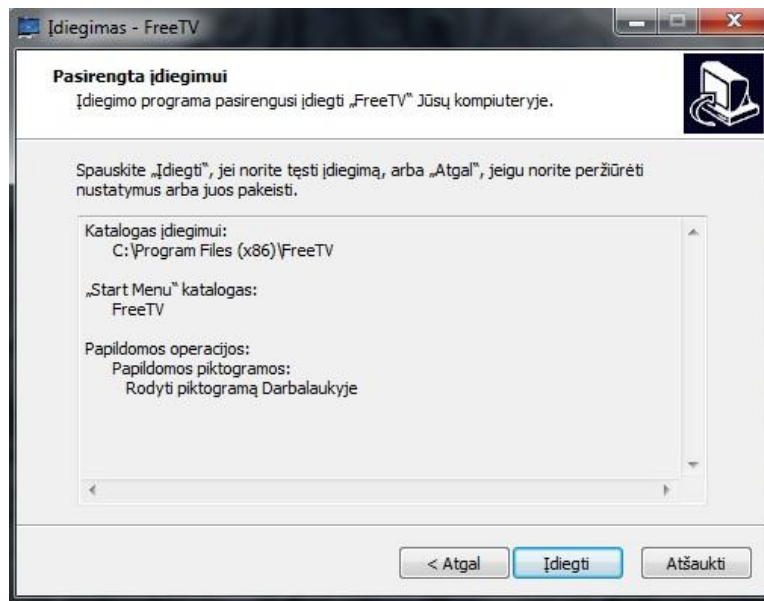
Įdiegimas - FreeTV

Pasirengta įdiegimui
Įdiegimo programa pasirengusi įdiegti „FreeTV" Jūsų kompiuteryje.

Spauskite „Įdiegti", jei norite tęsti įdiegimą, arba „Atgal", jeigu norite peržiūrėti nustatymus arba juos pakeisti.

Katalogas įdiegimui:
C:\Program Files (x86)\FreeTV

„Start Menu" katalogas:
FreeTV

Papildomos operacijos:
Papildomos piktogramos:
Rodyti piktogramą Darbalaukyje

< Atgal
Įdiegti
Atšaukti